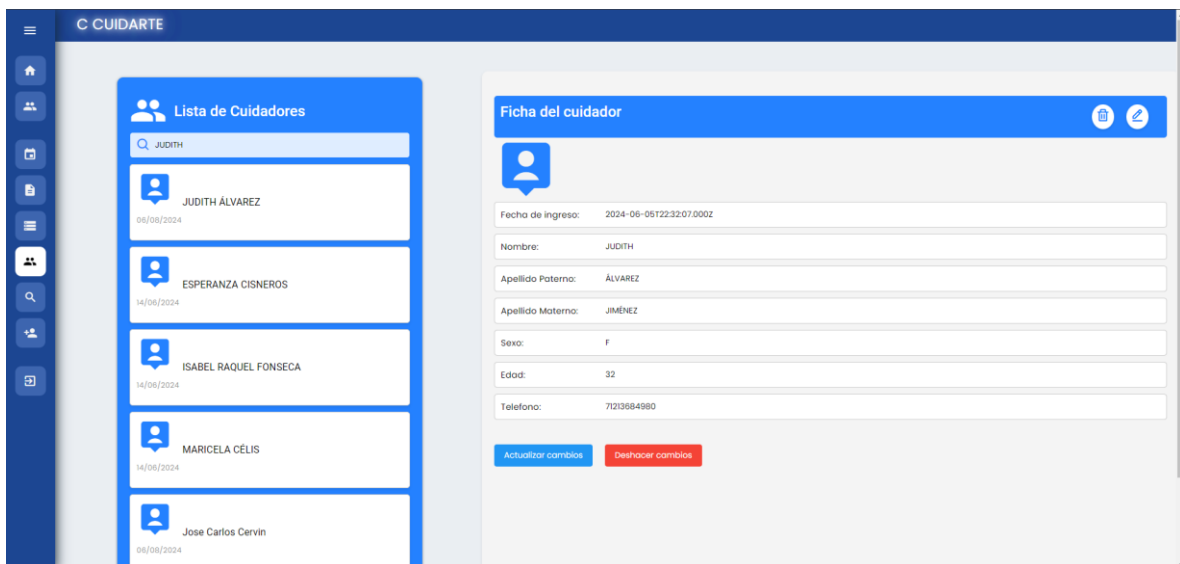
C CUIDARTE

Lista de Cuidadores

JUDITH

JUDITH ÁLVAREZ
06/08/2024

ESPERANZA CISNEROS
14/06/2024

ISABEL RAQUEL FONSECA
14/06/2024

MARICELA CÉLIS
14/06/2024

Jose Carlos Cervin
06/08/2024

Ficha del cuidador

| Fecha de ingreso: | 2024-06-05T22:32:07.000Z |
|---|---|
| Nombre: | JUDITH |
| Apellido Paterno: | ÁLVAREZ |
| Apellido Materno: | JIMÉNEZ |
| Sexo: | F |
| Edad: | 32 |
| Telefono: | 71213684980 |

Actualizar cambios
Deshacer cambios